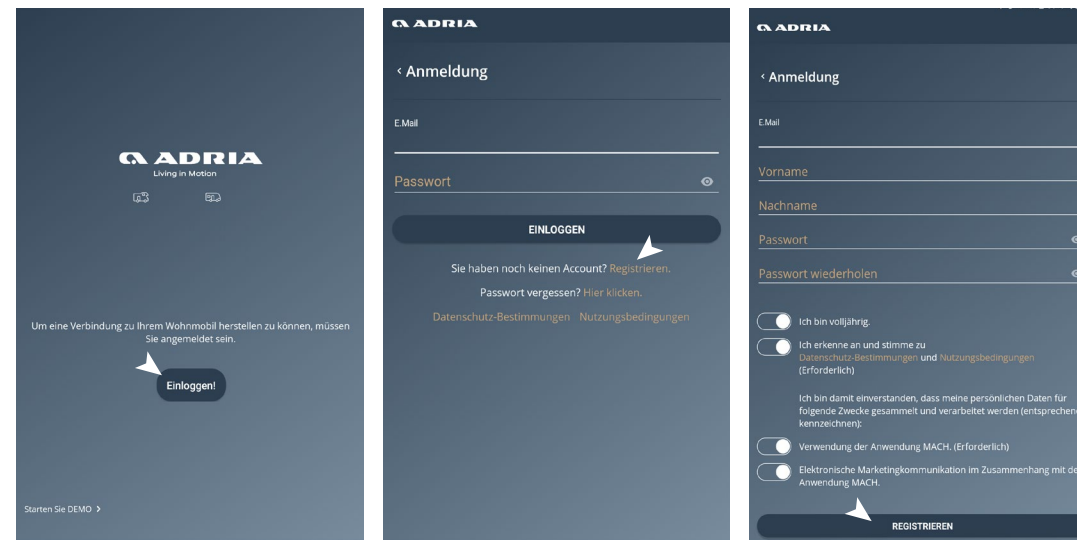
ADRIA
Living in Motion

Um eine Verbindung zu Ihrem Wohnmobil herstellen zu können, müssen Sie angemeldet sein.

Einloggen!

Starten Sie DEMO >

ADRIA

‹ Anmeldung

E.Mail

Passwort

EINLOGGEN

Sie haben noch keinen Account? Registrieren.

Passwort vergessen? Hier klicken.

Datenschutz-Bestimmungen Nutzungsbedingungen

ADRIA

‹ Anmeldung

E.Mail

Vorname

Nachname

Passwort

Passwort wiederholen

Ich bin volljährig.

Ich erkenne an und stimme zu Datenschutz-Bestimmungen und Nutzungsbedingungen (Erforderlich)

Ich bin damit einverstanden, dass meine persönlichen Daten für folgende Zwecke gesammelt und verarbeitet werden (entsprechen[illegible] kennzeichnen):

Verwendung der Anwendung MACH. (Erforderlich)

Elektronische Marketingkommunikation im Zusammenhang mit de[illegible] Anwendung MACH.

REGISTRIEREN